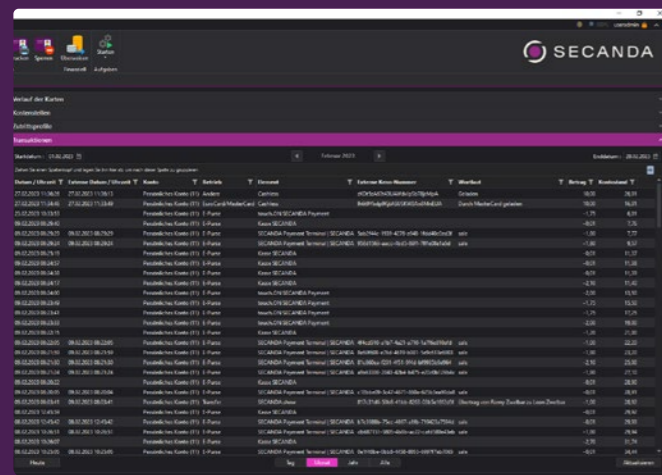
SECANDA

Sperren Übersicht Station
Tresorsoll Aufgaben

Verlauf der Karten
Kontenstellen
Zutrittsprofile
Transaktionen

Startdatum: 01.02.2023
Februar 2023
Enddatum: 28.02.2023

| Datum / Uhrzeit | Externes Datum / Uhrzeit | Konto | Betrieb | Element | Externe Kassa-Nummer | Abschluss | Betrag | Kontostand |
|---|---|---|---|---|---|---|---|---|
| 27.02.2023 11:36:35 | 27.02.2023 11:36:13 | Persönliches Konto (F1) | Andere | Cashless | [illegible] | Geladen | 10,00 | 28,91 |
| 27.02.2023 11:28:45 | 27.02.2023 11:28:49 | Persönliches Konto (F1) | EuroCard/MasterCard | Cashless | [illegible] | Durch MasterCard geladen | 10,00 | 18,91 |
| 23.02.2023 10:13:55 | | Persönliches Konto (F1) | E-Purse | touch.ON SECANDA Payment | | | -1,75 | 8,91 |
| 09.02.2023 08:29:42 | | Persönliches Konto (F1) | E-Purse | Kasse SECANDA | | | -0,01 | 7,36 |
| 09.02.2023 08:29:29 | 09.02.2023 08:29:29 | Persönliches Konto (F1) | E-Purse | SECANDA Payment Terminal | SECANDA | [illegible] | sale | -1,00 | 7,37 |
| 09.02.2023 08:28:24 | 09.02.2023 08:28:24 | Persönliches Konto (F1) | E-Purse | SECANDA Payment Terminal | SECANDA | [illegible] | sale | -1,80 | 8,37 |
| 09.02.2023 08:26:15 | | Persönliches Konto (F1) | E-Purse | Kasse SECANDA | | | -0,01 | 11,37 |
| 09.02.2023 08:24:57 | | Persönliches Konto (F1) | E-Purse | Kasse SECANDA | | | -0,01 | 11,38 |
| 09.02.2023 08:24:50 | | Persönliches Konto (F1) | E-Purse | Kasse SECANDA | | | -0,01 | 11,39 |
| 09.02.2023 08:24:17 | | Persönliches Konto (F1) | E-Purse | Kasse SECANDA | | | -2,10 | 11,40 |
| 09.02.2023 08:24:00 | | Persönliches Konto (F1) | E-Purse | touch.ON SECANDA Payment | | | -1,75 | 13,50 |
| 09.02.2023 08:23:48 | | Persönliches Konto (F1) | E-Purse | touch.ON SECANDA Payment | | | -1,75 | 15,25 |
| 09.02.2023 08:23:40 | | Persönliches Konto (F1) | E-Purse | touch.ON SECANDA Payment | | | -1,75 | 17,00 |
| 09.02.2023 08:23:32 | | Persönliches Konto (F1) | E-Purse | touch.ON SECANDA Payment | | | -2,00 | 18,50 |
| 09.02.2023 08:23:18 | | Persönliches Konto (F1) | E-Purse | Kasse SECANDA | | | -1,20 | 21,00 |
| 09.02.2023 08:22:05 | 09.02.2023 08:22:05 | Persönliches Konto (F1) | E-Purse | SECANDA Payment Terminal | SECANDA | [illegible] | sale | -1,00 | 22,20 |
| 09.02.2023 08:21:50 | 09.02.2023 08:21:50 | Persönliches Konto (F1) | E-Purse | SECANDA Payment Terminal | SECANDA | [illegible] | sale | -1,00 | 23,20 |
| 09.02.2023 08:21:32 | 09.02.2023 08:21:32 | Persönliches Konto (F1) | E-Purse | SECANDA Payment Terminal | SECANDA | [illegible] | sale | -2,50 | 24,20 |
| 09.02.2023 08:21:26 | 09.02.2023 08:21:26 | Persönliches Konto (F1) | E-Purse | SECANDA Payment Terminal | SECANDA | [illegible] | sale | -1,00 | 27,10 |
| 09.02.2023 08:08:22 | | Persönliches Konto (F1) | E-Purse | Kasse SECANDA | | | -0,01 | 28,90 |
| 09.02.2023 08:05:04 | 09.02.2023 08:05:04 | Persönliches Konto (F1) | E-Purse | SECANDA Payment Terminal | SECANDA | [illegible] | sale | -0,01 | 28,91 |
| 09.02.2023 08:03:41 | 09.02.2023 08:03:41 | Persönliches Konto (F1) | Transfer | SECANDA xbase | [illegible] | Übertrag von Konty Zuzilbar zu Love Zinsilur | -1,00 | 28,92 |
| 09.02.2023 12:45:30 | | Persönliches Konto (F1) | E-Purse | Kasse SECANDA | | | -0,01 | 28,92 |
| 09.02.2023 12:45:42 | 09.02.2023 12:45:42 | Persönliches Konto (F1) | E-Purse | SECANDA Payment Terminal | SECANDA | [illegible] | sale | -1,00 | 28,93 |
| 09.02.2023 10:26:51 | 09.02.2023 10:26:51 | Persönliches Konto (F1) | E-Purse | SECANDA Payment Terminal | SECANDA | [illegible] | sale | -1,00 | 29,93 |
| 09.02.2023 10:36:07 | | Persönliches Konto (F1) | E-Purse | Kasse SECANDA | | | -2,35 | 31,79 |
| 09.02.2023 10:23:05 | 09.02.2023 10:23:05 | Persönliches Konto (F1) | E-Purse | SECANDA Payment Terminal | SECANDA | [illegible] | sale | -0,01 | 34,44 |

Heute
Tag Monat Jahr Alle
Aktualisieren